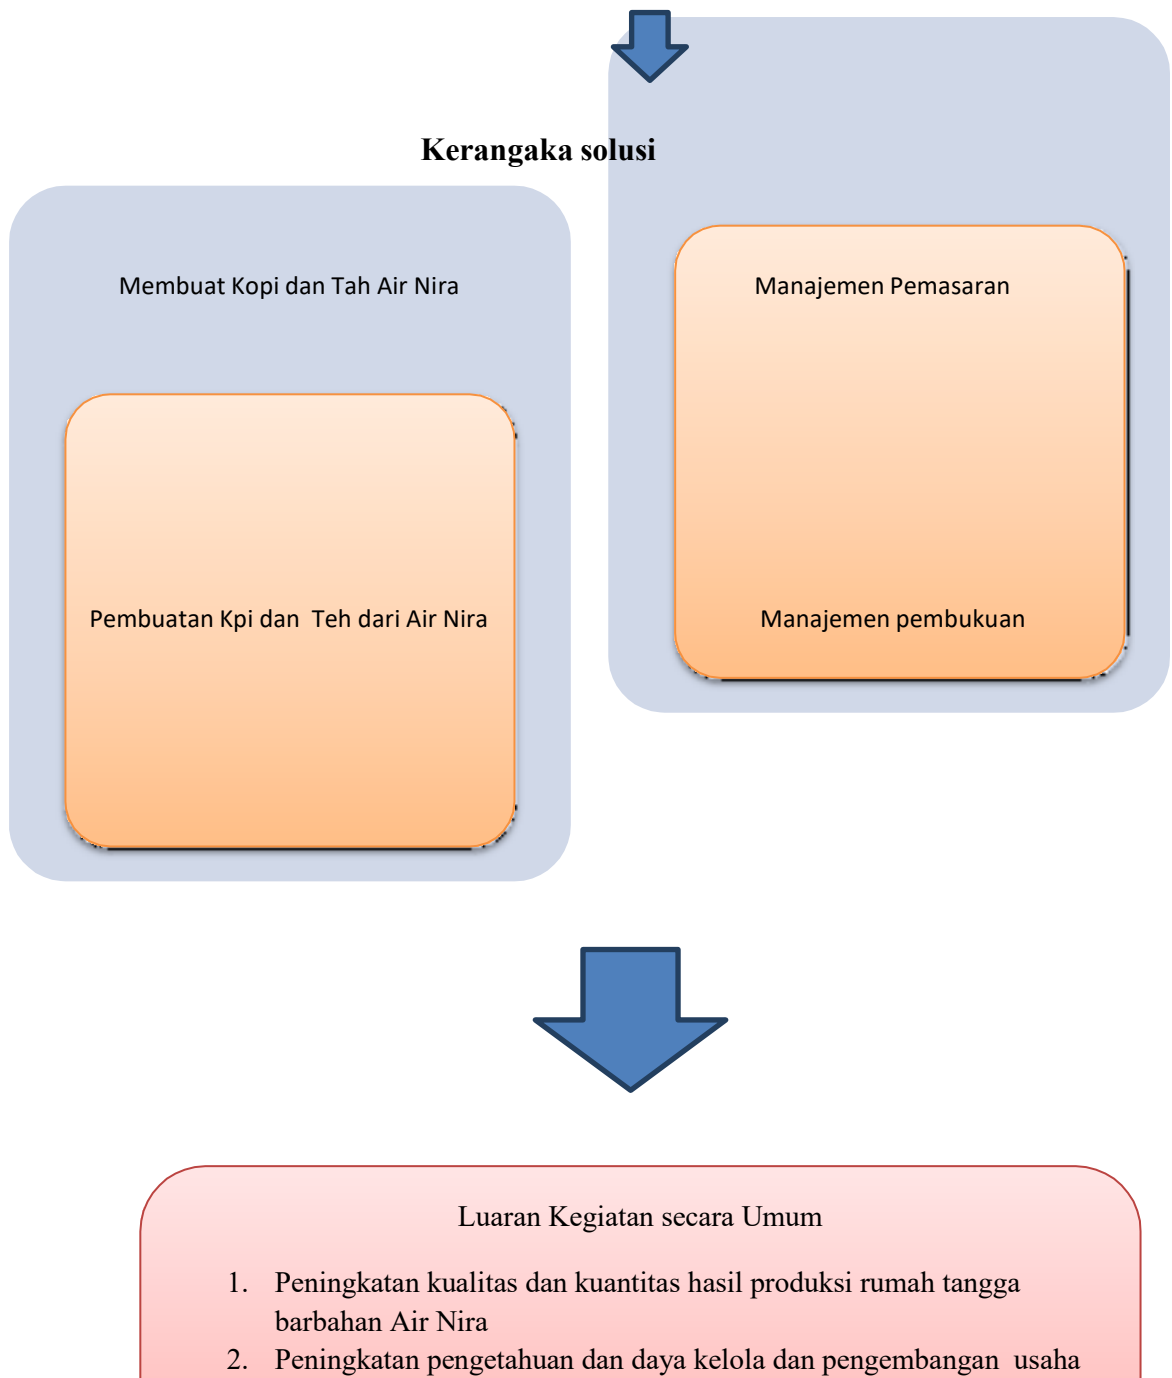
Kerangaka solusi

Membuat Kopi dan Tah Air Nira

Pembuatan Kpi dan Teh dari Air Nira

Manajemen Pemasaran

Manajemen pembukuan

Luaran Kegiatan secara Umum

1. Peningkatan kualitas dan kuantitas hasil produksi rumah tangga barbahan Air Nira
2. Peningkatan pengetahuan dan daya kelola dan pengembangan usaha